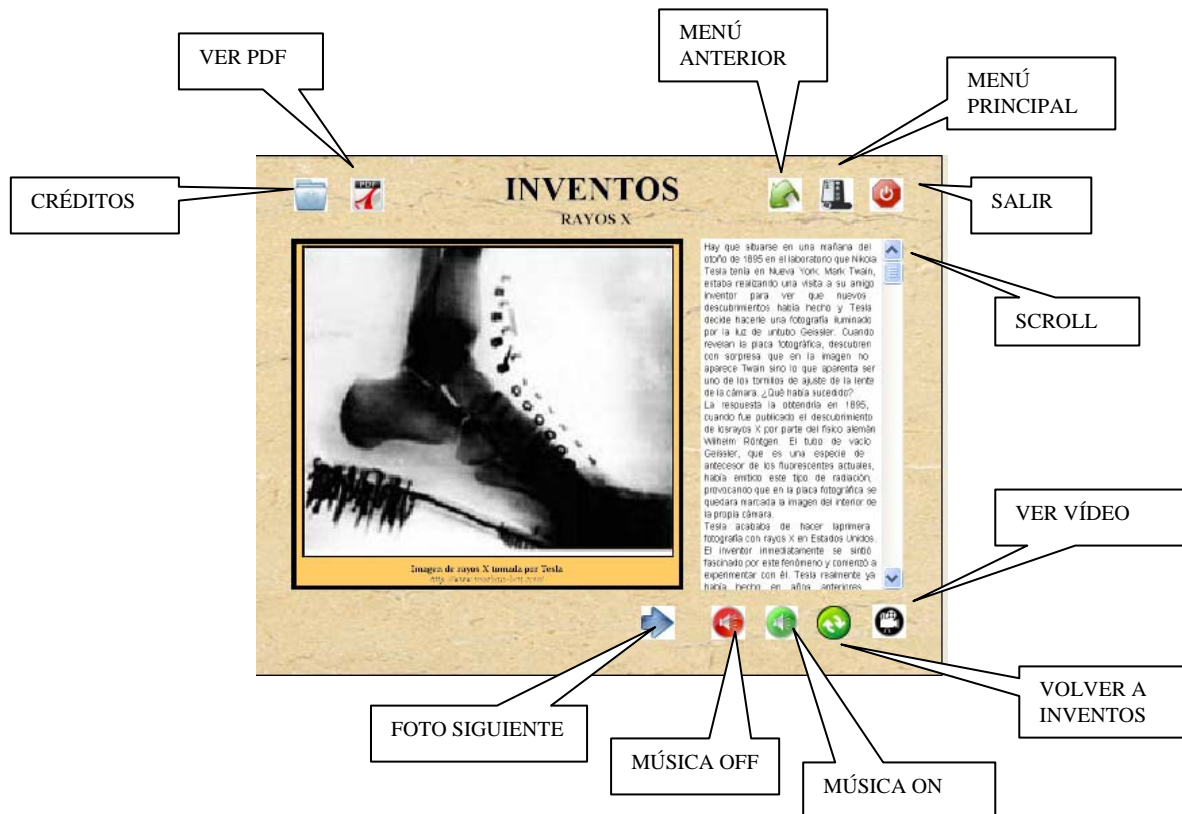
VER PDF

MENÚ ANTERIOR

MENÚ PRINCIPAL

CRÉDITOS

PDF

INVENTOS

RAYOS X

SALIR

Hay que situarse en una mañana del otoño de 1895 en el laboratorio que Nikola Tesla tenía en Nueva York. Mark Twain, estaba realizando una visita a su amigo inventor para ver que nuevos descubrimientos había hecho y Tesla decide hacerle una fotografía iluminado por la luz de untubo Geissler. Cuando revelan la placa fotográfica, descubren con sorpresa que en la imagen no aparece Twain sino lo que aparenta ser uno de los tornillos de ajuste de la lente de la cámara. ¿Qué había sucedido?
La respuesta la obtendría en 1895, cuando fue publicado el descubrimiento de losrayos X por parte del físico alemán Wilhelm Röntgen. El tubo de vacío Geissler, que es una especie de antecesor de los fluorescentes actuales, había emitido este tipo de radiación, provocando que en la placa fotográfica se quedara marcada la imagen del interior de la propia cámara.
Tesla acababa de hacer laprimera fotografía con rayos X en Estados Unidos. El inventor inmediatamente se sintió fascinado por este fenómeno y comenzó a experimentar con él. Tesla realmente ya había hecho en años anteriores

SCROLL

Imagen de rayos X tomada por Tesla
http://www.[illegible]

VER VÍDEO

VOLVER A INVENTOS

FOTO SIGUIENTE

MÚSICA OFF

MÚSICA ON